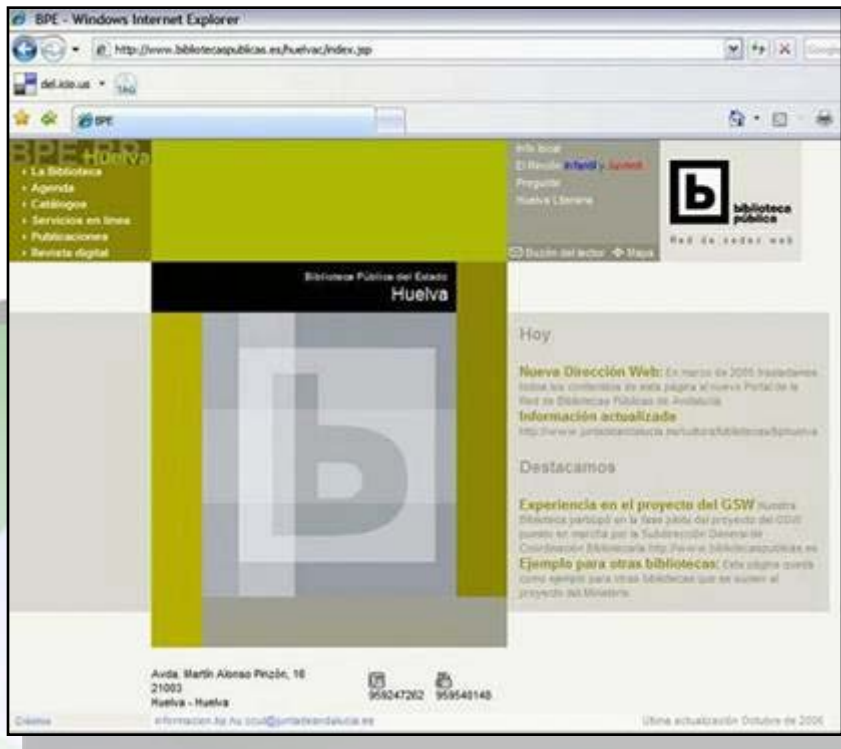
BPE - Windows Internet Explorer

http://www.bibliotecaspublicas.es/huelvac/index.jsp

del.icio.us

TAG

BPE

BPE Huelva

• La Biblioteca
• Agenda
• Catálogos
• Servicios en línea
• Publicaciones
• Revista digital

Info local
El Rincón Infantil y Juvenil
Pregunte
Huelva Literaria

Buzón del lector  Mapa

biblioteca pública

Red de sedes web

Biblioteca Pública del Estado
Huelva

Hoy

Nueva Dirección Web: En marzo de 2006 trasladamos todos los contenidos de esta página al nuevo Portal de la Red de Bibliotecas Públicas de Andalucía
Información actualizada http://www.juntadeandalucia.es/cultura/bibliotecas/bpHuelva

Destacamos

Experiencia en el proyecto del GSW Nuestra Biblioteca participó en la fase piloto del proyecto del GSW puesto en marcha por la Subdirección General de Coordinación Bibliotecaria http://www.bibliotecaspublicas.es
Ejemplo para otras bibliotecas: Esta página queda como ejemplo para otras bibliotecas que se sumen al proyecto del Ministerio.

Avda. Martín Alonso Pinzón, 16
21003
Huelva - Huelva

959247262 959540148

Créditos

informacion.bp.hu.ccul@juntadeandalucia.es

Última actualización Octubre de 2005